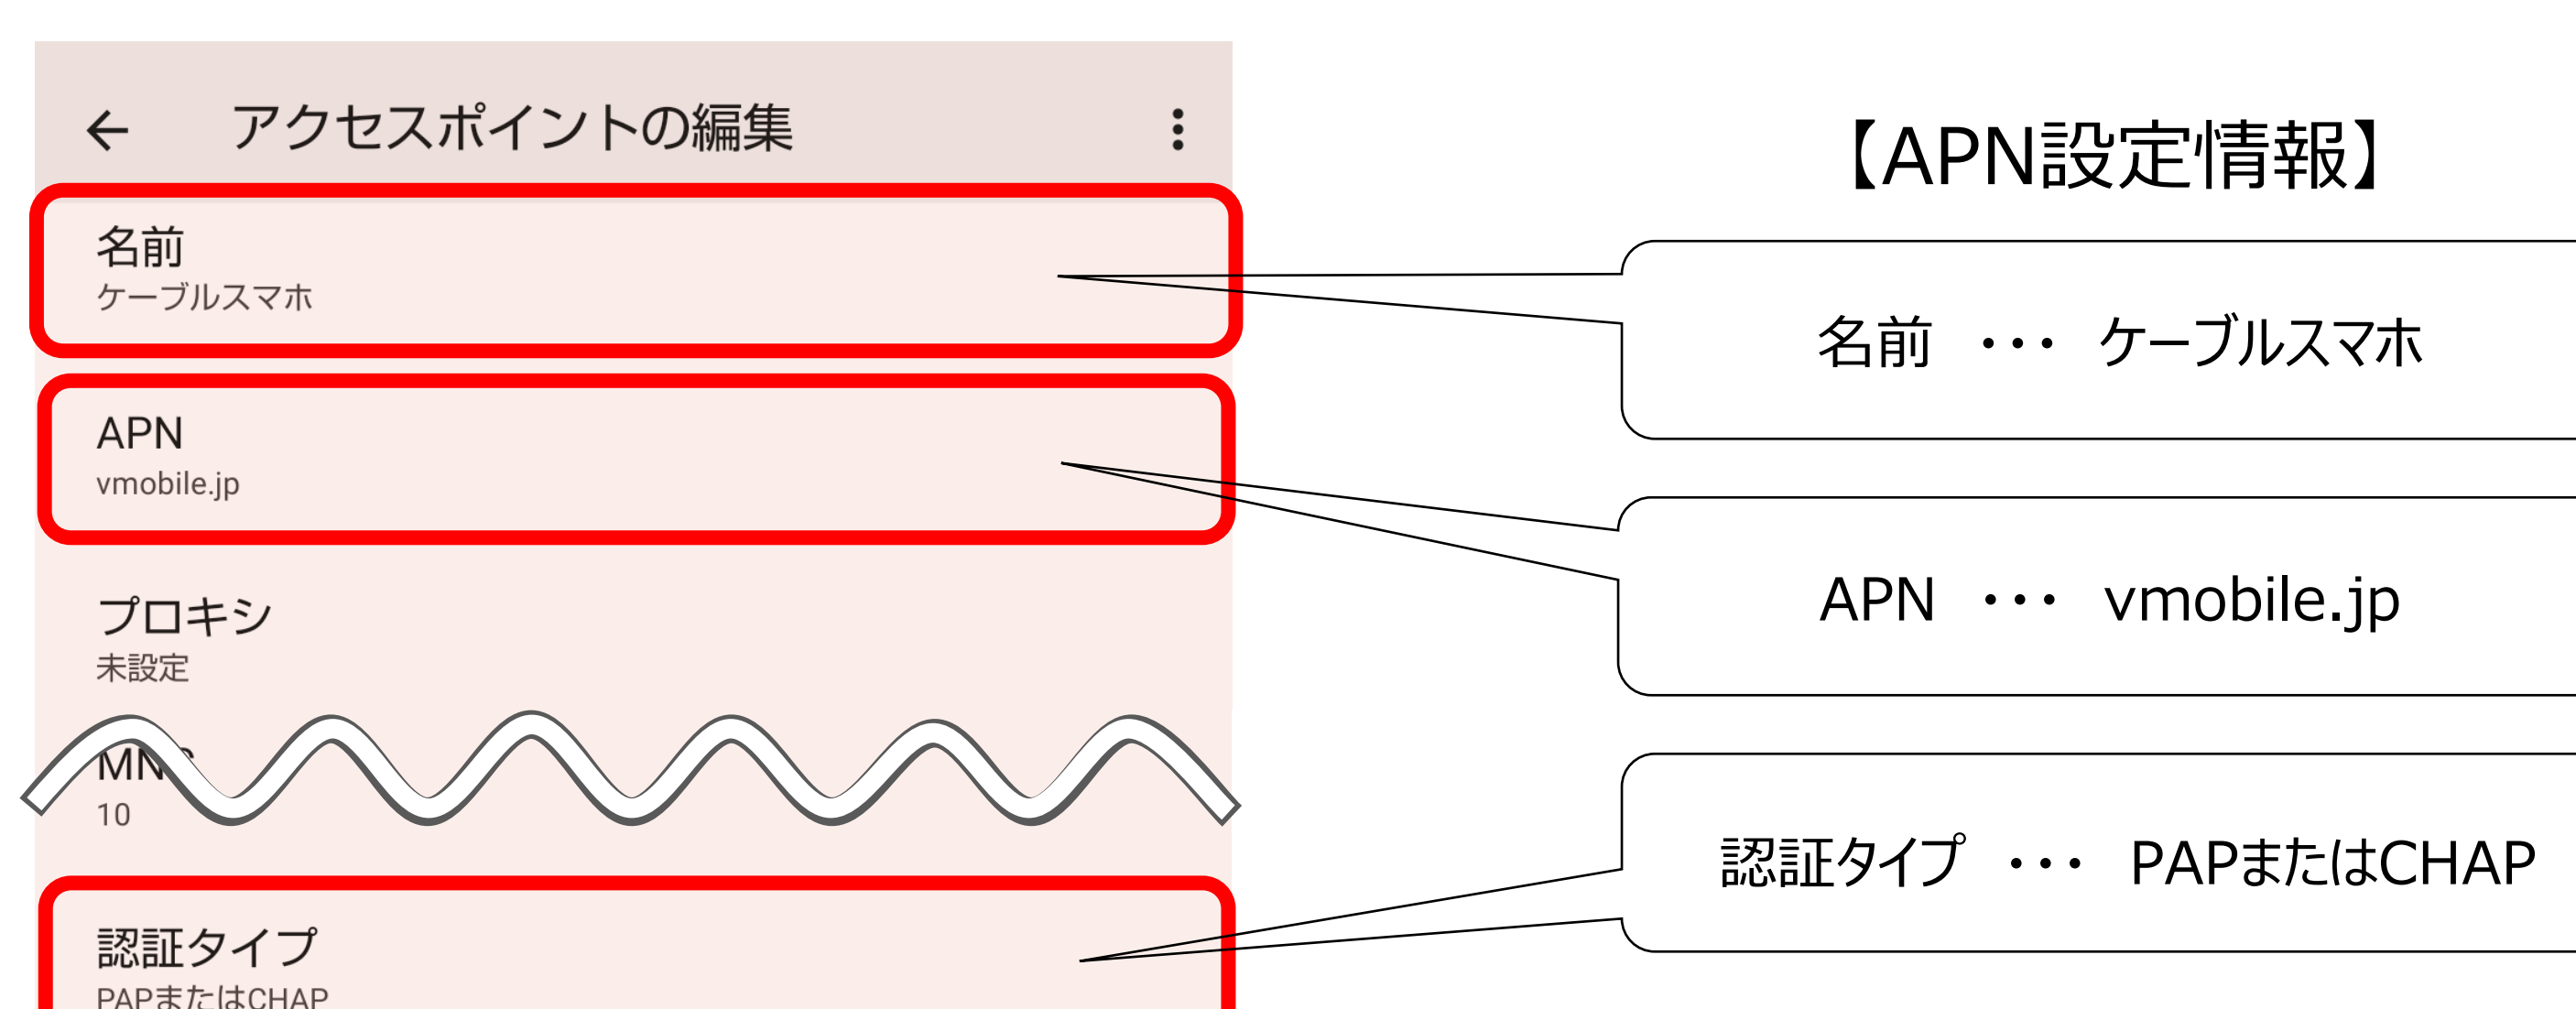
← アクセスポイントの編集 ⋮

名前
ケーブルスマホ

APN
vmobile.jp

プロキシ
未設定

MN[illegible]
10

認証タイプ
PAPまたはCHAP

【APN設定情報】

名前 ・・・ ケーブルスマホ

APN ・・・ vmobile.jp

認証タイプ ・・・ PAPまたはCHAP